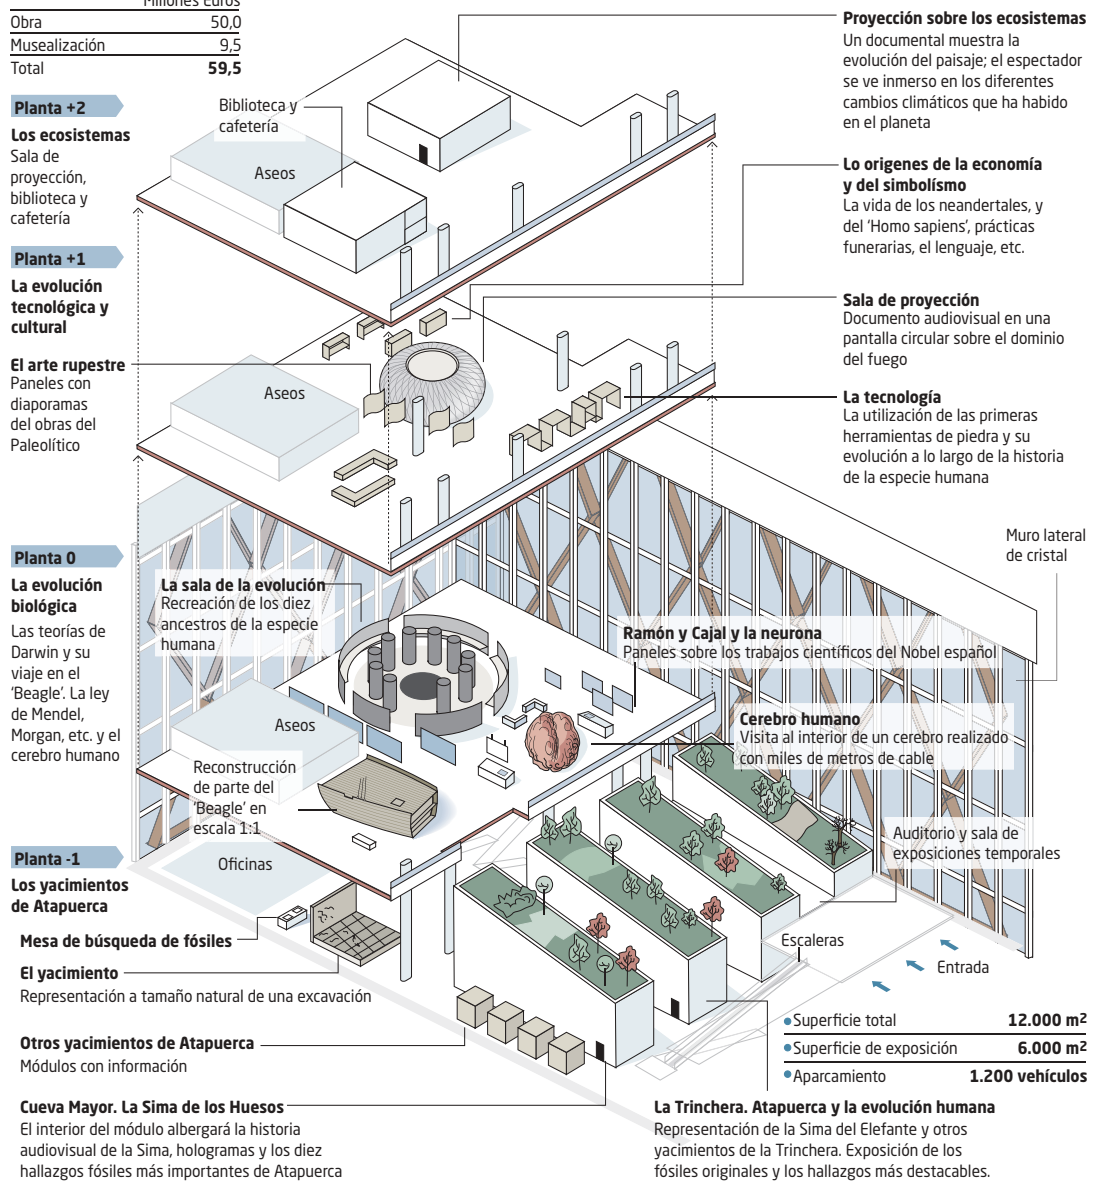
Millones euros

| | |
|---|---|
| Obra | 50,0 |
| Musealización | 9,5 |
| Total | **59,5** |

Planta +2

**Los ecosistemas**
Sala de proyección, biblioteca y cafetería

Biblioteca y cafetería

Aseos

Planta +1

**La evolución tecnológica y cultural**

**El arte rupestre**
Paneles con diaporamas del obras del Paleolítico

Aseos

Planta 0

**La evolución biológica**
Las teorías de Darwin y su viaje en el 'Beagle'. La ley de Mendel, Morgan, etc. y el cerebro humano

**La sala de la evolución**
Recreación de los diez ancestros de la especie humana

Aseos

Reconstrucción de parte del 'Beagle' en escala 1:1

Planta -1

**Los yacimientos de Atapuerca**

Oficinas

**Mesa de búsqueda de fósiles**

**El yacimiento**
Representación a tamaño natural de una excavación

**Otros yacimientos de Atapuerca**
Módulos con información

**Cueva Mayor. La Sima de los Huesos**
El interior del módulo albergará la historia audiovisual de la Sima, hologramas y los diez hallazgos fósiles más importantes de Atapuerca

**Proyección sobre los ecosistemas**
Un documental muestra la evolución del paisaje; el espectador se ve inmerso en los diferentes cambios climáticos que ha habido en el planeta

**Lo origenes de la economía y del simbolísmo**
La vida de los neandertales, y del 'Homo sapiens', prácticas funerarias, el lenguaje, etc.

**Sala de proyección**
Documento audiovisual en una pantalla circular sobre el dominio del fuego

**La tecnología**
La utilización de las primeras herramientas de piedra y su evolución a lo largo de la historia de la especie humana

Muro lateral de cristal

**Ramón y Cajal y la neurona**
Paneles sobre los trabajos científicos del Nobel español

**Cerebro humano**
Visita al interior de un cerebro realizado con miles de metros de cable

Auditorio y sala de exposiciones temporales

Escaleras

Entrada

| | |
|---|---|
| Superficie total | **12.000 m$^2$** |
| Superficie de exposición | **6.000 m$^2$** |
| Aparcamiento | **1.200 vehículos** |

**La Trinchera. Atapuerca y la evolución humana**
Representación de la Sima del Elefante y otros yacimientos de la Trinchera. Exposición de los fósiles originales y los hallazgos más destacables.